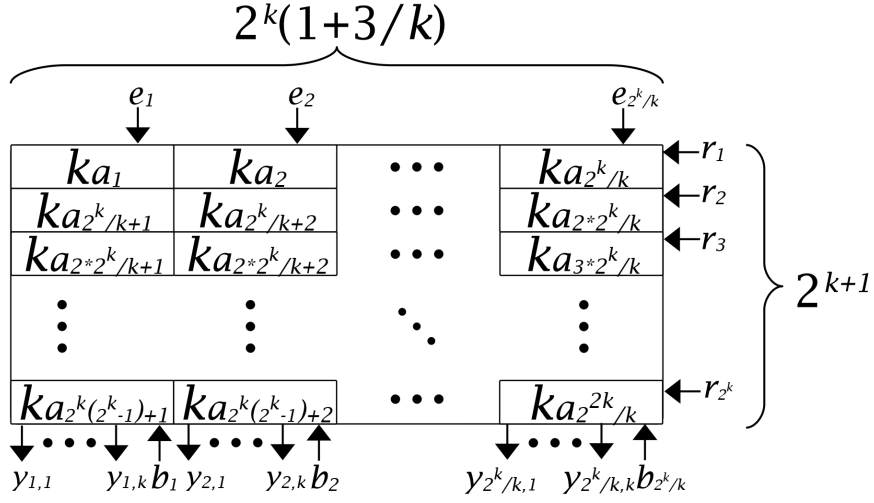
$2^k(1+3/k)$

$e_1$ $e_2$ $e_{2^k/k}$

| $ka_1$ | $ka_2$ | $\cdots$ | $ka_{2^k/k}$ |
|---|---|---|---|
| $ka_{2^k/k+1}$ | $ka_{2^k/k+2}$ | $\cdots$ | $ka_{2*2^k/k}$ |
| $ka_{2*2^k/k+1}$ | $ka_{2*2^k/k+2}$ | $\cdots$ | $ka_{3*2^k/k}$ |
| $\vdots$ | $\vdots$ | $\ddots$ | $\vdots$ |
| $ka_{2^k(2^k-1)+1}$ | $ka_{2^k(2^k-1)+2}$ | $\cdots$ | $ka_{2^{2k}/k}$ |

$r_1$ $r_2$ $r_3$ $r_{2^k}$

$2^{k+1}$

$y_{1,1}$ $\cdots$ $y_{1,k}$ $b_1$ $y_{2,1}$ $\cdots$ $y_{2,k}$ $b_2$ $y_{2^k/k,1}$ $\cdots$ $y_{2^k/k,k}$ $b_{2^k/k}$